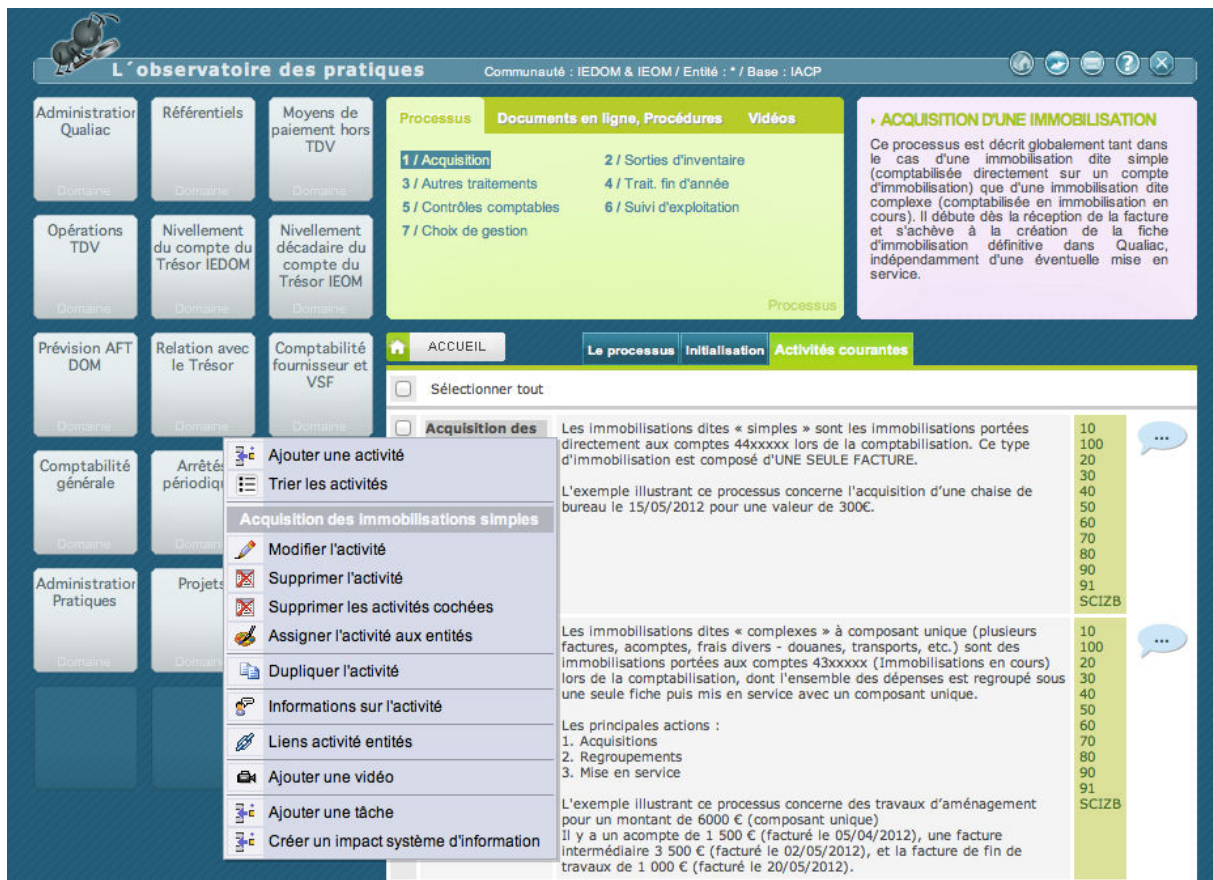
L´observatoire des pratiques

Communauté : IEDOM & IEOM / Entité : * / Base : IACP

Administration Qualiac
Domaine

Référentiels
Domaine

Moyens de paiement hors TDV
Domaine

Opérations TDV
Domaine

Nivellement du compte du Trésor IEDOM
Domaine

Nivellement décadaire du compte du Trésor IEOM
Domaine

Prévision AFT DOM
Domaine

Relation avec le Trésor
Domaine

Comptabilité fournisseur et VSF
Domaine

Comptabilité générale
Domaine

Arrêtés périodiqu
Domaine

Administration Pratiques
Domaine

Projets
Domaine

Processus | Documents en ligne, Procédures | Vidéos

1 / Acquisition
2 / Sorties d'inventaire
3 / Autres traitements
4 / Trait. fin d'année
5 / Contrôles comptables
6 / Suivi d'exploitation
7 / Choix de gestion

Processus

ACQUISITION D'UNE IMMOBILISATION

Ce processus est décrit globalement tant dans le cas d'une immobilisation dite simple (comptabilisée directement sur un compte d'immobilisation) que d'une immobilisation dite complexe (comptabilisée en immobilisation en cours). Il débute dès la réception de la facture et s'achève à la création de la fiche d'immobilisation définitive dans Qualiac, indépendamment d'une éventuelle mise en service.

ACCUEIL

Le processus | Initialisation | Activités courantes

Sélectionner tout

Acquisition des

Ajouter une activité
Trier les activités
Acquisition des immobilisations simples
Modifier l'activité
Supprimer l'activité
Supprimer les activités cochées
Assigner l'activité aux entités
Dupliquer l'activité
Informations sur l'activité
Liens activité entités
Ajouter une vidéo
Ajouter une tâche
Créer un impact système d'information

Les immobilisations dites « simples » sont les immobilisations portées directement aux comptes 44xxxxx lors de la comptabilisation. Ce type d'immobilisation est composé d'UNE SEULE FACTURE.

L'exemple illustrant ce processus concerne l'acquisition d'une chaise de bureau le 15/05/2012 pour une valeur de 300€.

10
100
20
30
40
50
60
70
80
90
91
SCIZB

...

Les immobilisations dites « complexes » à composant unique (plusieurs factures, acomptes, frais divers - douanes, transports, etc.) sont des immobilisations portées aux comptes 43xxxxx (Immobilisations en cours) lors de la comptabilisation, dont l'ensemble des dépenses est regroupé sous une seule fiche puis mis en service avec un composant unique.

Les principales actions :
1. Acquisitions
2. Regroupements
3. Mise en service

L'exemple illustrant ce processus concerne des travaux d'aménagement pour un montant de 6000 € (composant unique)
Il y a un acompte de 1 500 € (facturé le 05/04/2012), une facture intermédiaire 3 500 € (facturé le 02/05/2012), et la facture de fin de travaux de 1 000 € (facturé le 20/05/2012).

10
100
20
30
40
50
60
70
80
90
91
SCIZB

...